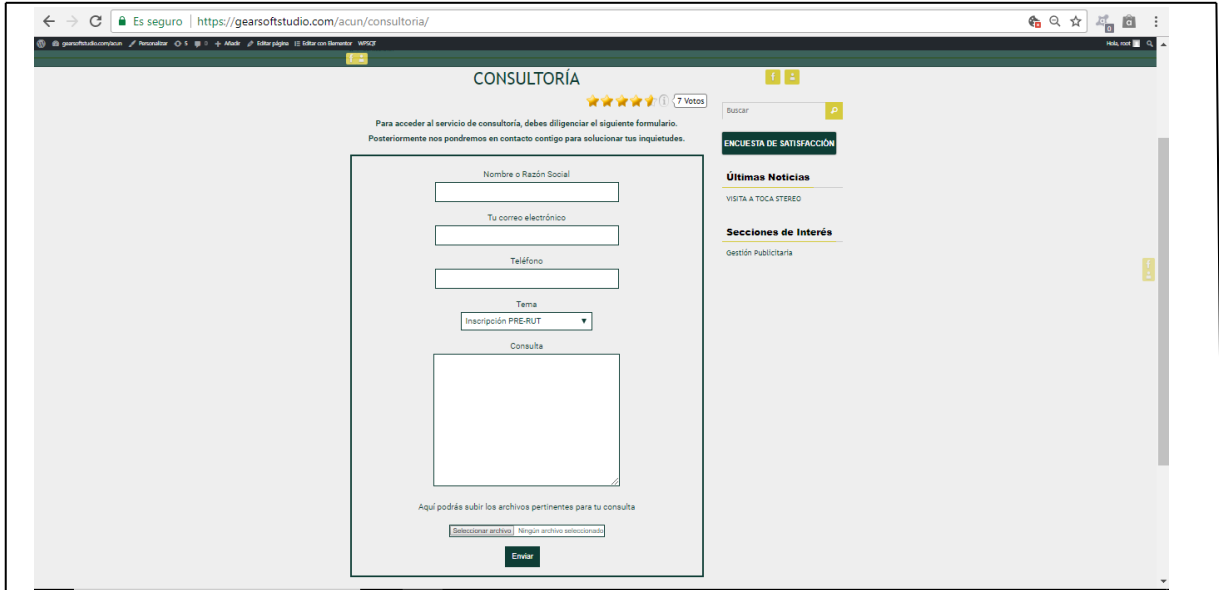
Es seguro | https://gearsoftstudio.com/acun/consultoria/

gearsoftstudio.com/acun Personalizar 5 0 Añadir Editar página Editar con Elementor WPSQF Hola, root

CONSULTORÍA

7 Votos

Para acceder al servicio de consultoría, debes diligenciar el siguiente formulario.
Posteriormente nos pondremos en contacto contigo para solucionar tus inquietudes.

Nombre o Razón Social

Tu correo electrónico

Teléfono

Tema

Inscripción PRE-RUT

Consulta

Aquí podrás subir los archivos pertinentes para tu consulta

Seleccionar archivo Ningún archivo seleccionado

Enviar

Buscar

ENCUESTA DE SATISFACCIÓN

Últimas Noticias

VISITA A TOCA STEREO

Secciones de Interés

Gestión Publicitaria